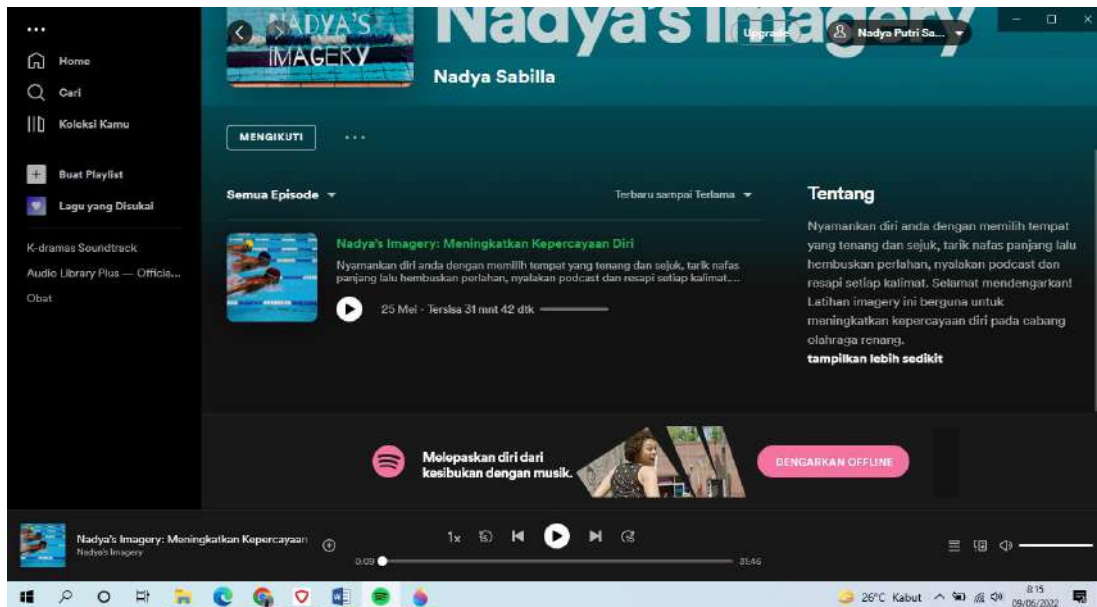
...
Home
Cari
Koleksi Kamu
Buat Playlist
Lagu yang Disukai
K-dramas Soundtrack
Audio Library Plus — Officia...
Obat

NADYA'S IMAGERY
Nadya's Imagery
Nadya Sabilla
Upgrade
Nadya Putri Sa...

MENGIKUTI
...

Semua Episode
Terbaru sampai Terlama

Nadya's Imagery: Meningkatkan Kepercayaan Diri
Nyamankan diri anda dengan memilih tempat yang tenang dan sejuk, tarik nafas panjang lalu hembuskan perlahan, nyalakan podcast dan resapi setiap kalimat....
25 Mei · Tersisa 31 mnt 42 dtk

Tentang
Nyamankan diri anda dengan memilih tempat yang tenang dan sejuk, tarik nafas panjang lalu hembuskan perlahan, nyalakan podcast dan resapi setiap kalimat. Selamat mendengarkan! Latihan imagery ini berguna untuk meningkatkan kepercayaan diri pada cabang olahraga renang.
tampilkan lebih sedikit

Melepaskan diri dari kesibukan dengan musik.
DENGARKAN OFFLINE

Nadya's Imagery: Meningkatkan Kepercayaan
Nadya's Imagery
1x
0:09
31:46

26°C Kabut
8:15
09/06/2022